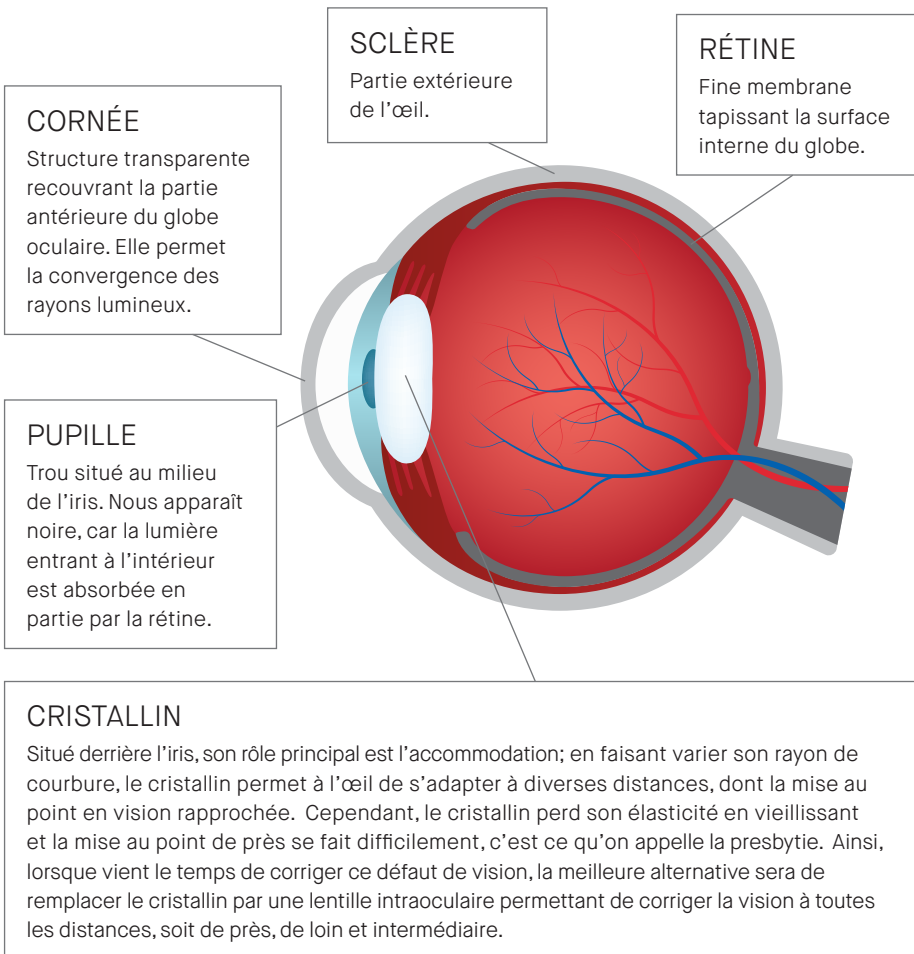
SCLÈRE
Partie extérieure de l'œil.

RÉTINE
Fine membrane tapissant la surface interne du globe.

CORNÉE
Structure transparente recouvrant la partie antérieure du globe oculaire. Elle permet la convergence des rayons lumineux.

PUPILLE
Trou situé au milieu de l'iris. Nous apparaît noire, car la lumière entrant à l'intérieur est absorbée en partie par la rétine.

CRISTALLIN
Situé derrière l'iris, son rôle principal est l'accommodation; en faisant varier son rayon de courbure, le cristallin permet à l'œil de s'adapter à diverses distances, dont la mise au point en vision rapprochée. Cependant, le cristallin perd son élasticité en vieillissant et la mise au point de près se fait difficilement, c'est ce qu'on appelle la presbytie. Ainsi, lorsque vient le temps de corriger ce défaut de vision, la meilleure alternative sera de remplacer le cristallin par une lentille intraoculaire permettant de corriger la vision à toutes les distances, soit de près, de loin et intermédiaire.